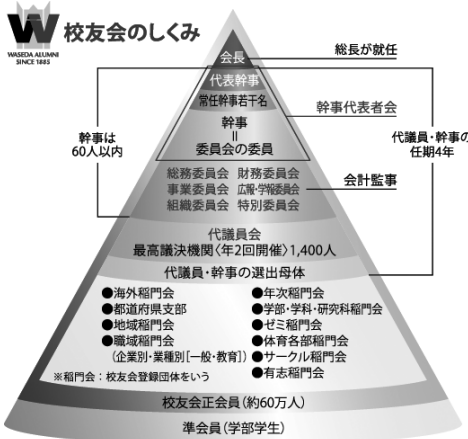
WASEDA ALUMNI SINCE 1885

校友会のしくみ

会長

総長が就任

代表幹事

常任幹事若干名

幹事代表者会

幹事は60人以内

幹事
||
委員会の委員

代議員・幹事の任期4年

総務委員会　財務委員会
事業委員会　広報・学報委員会
組織委員会　特別委員会

会計監事

代議員会
最高議決機関〈年2回開催〉1,400人

代議員・幹事の選出母体

●海外稲門会
●都道府県支部
●地域稲門会
●職域稲門会
〔企業別・業種別[一般・教育]〕
※稲門会：校友会登録団体をいう

●年次稲門会
●学部・学科・研究科稲門会
●ゼミ稲門会
●体育各部稲門会
●サークル稲門会
●有志稲門会

校友会正会員（約60万人）

準会員（学部学生）